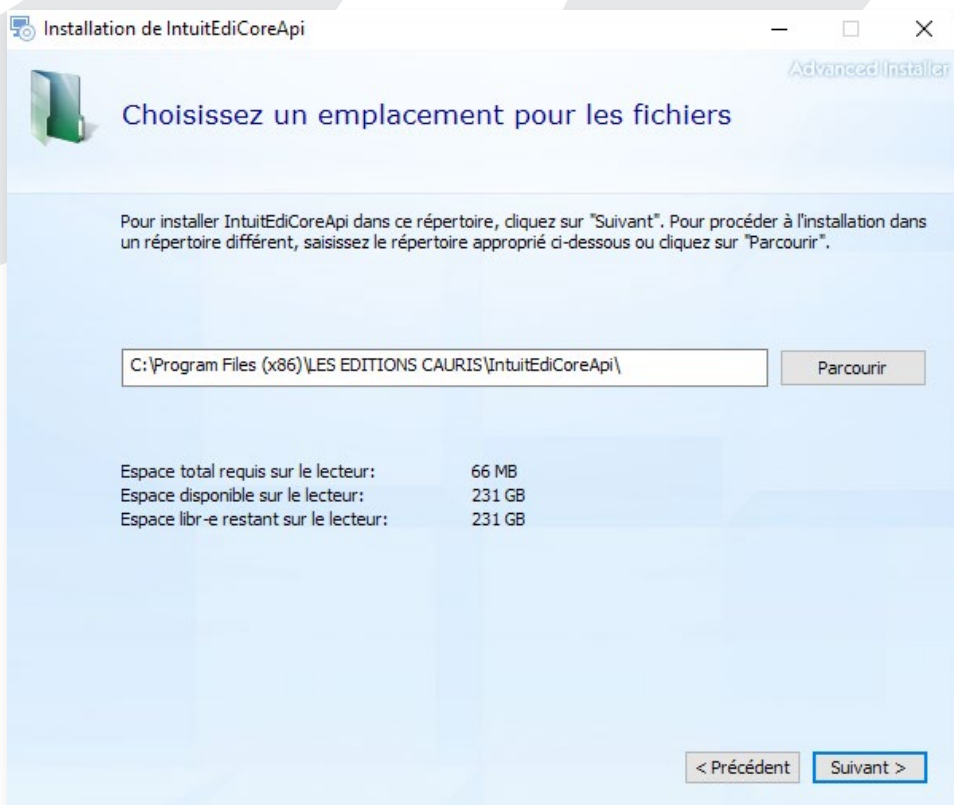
Installation de IntuitEdiCoreApi

Advanced Installer

Choisissez un emplacement pour les fichiers

Pour installer IntuitEdiCoreApi dans ce répertoire, cliquez sur "Suivant". Pour procéder à l'installation dans un répertoire différent, saisissez le répertoire approprié ci-dessous ou cliquez sur "Parcourir".

C:\Program Files (x86)\LES EDITIONS CAURIS\IntuitEdiCoreApi\

Parcourir

| | |
|---|---|
| Espace total requis sur le lecteur: | 66 MB |
| Espace disponible sur le lecteur: | 231 GB |
| Espace libr-e restant sur le lecteur: | 231 GB |

< Précédent

Suivant >